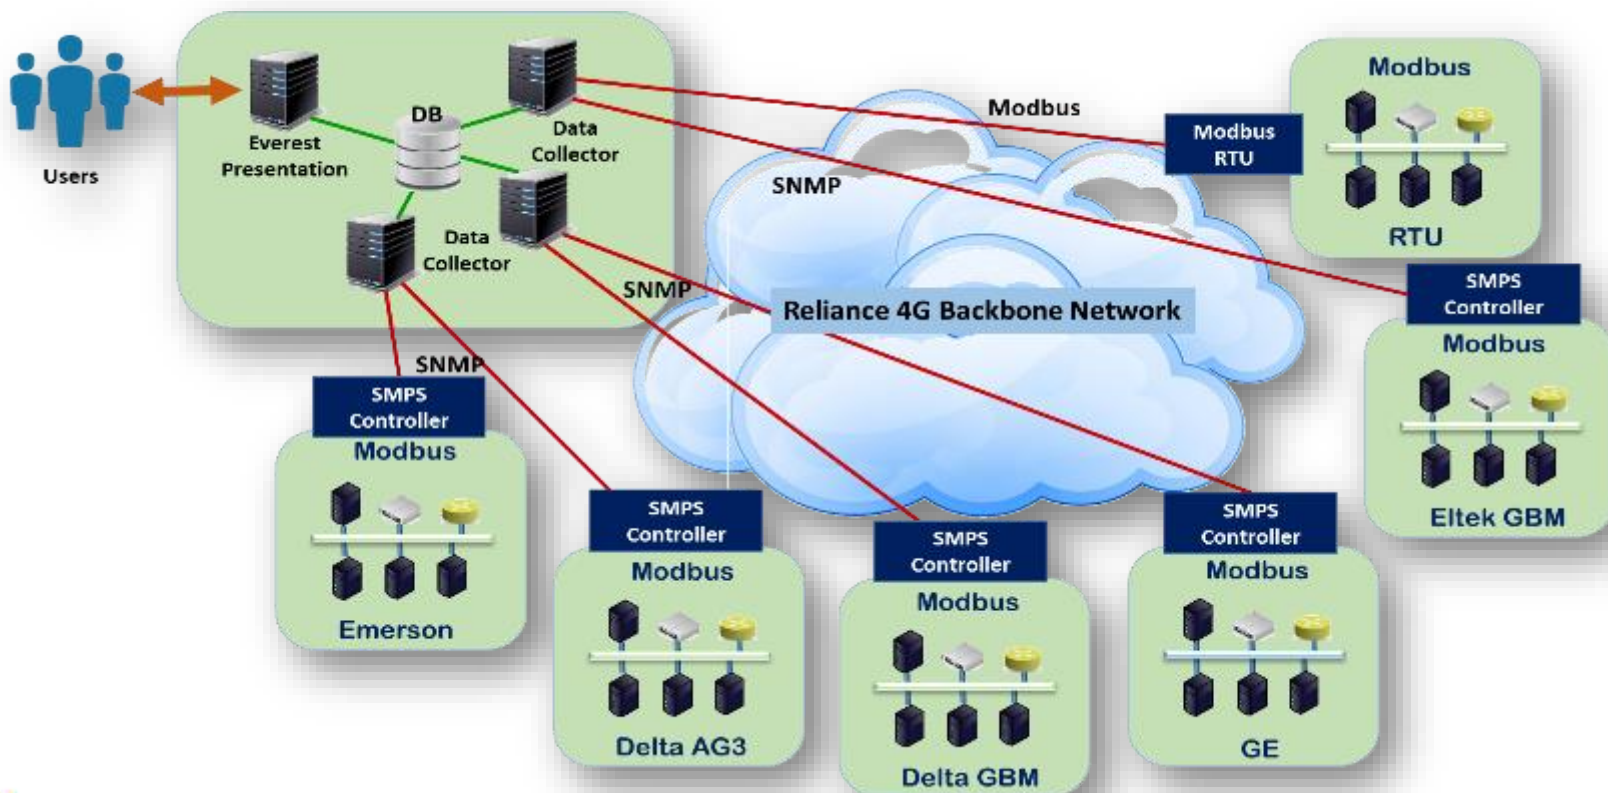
Users

Everest Presentation

DB

Data Collector

Data Collector

Modbus

SNMP

SNMP

SNMP

Modbus RTU

Modbus

RTU

Reliance 4G Backbone Network

SMPS Controller

Modbus

Eltek GBM

SMPS Controller

Modbus

Emerson

SMPS Controller

Modbus

Delta AG3

SMPS Controller

Modbus

Delta GBM

SMPS Controller

Modbus

GE